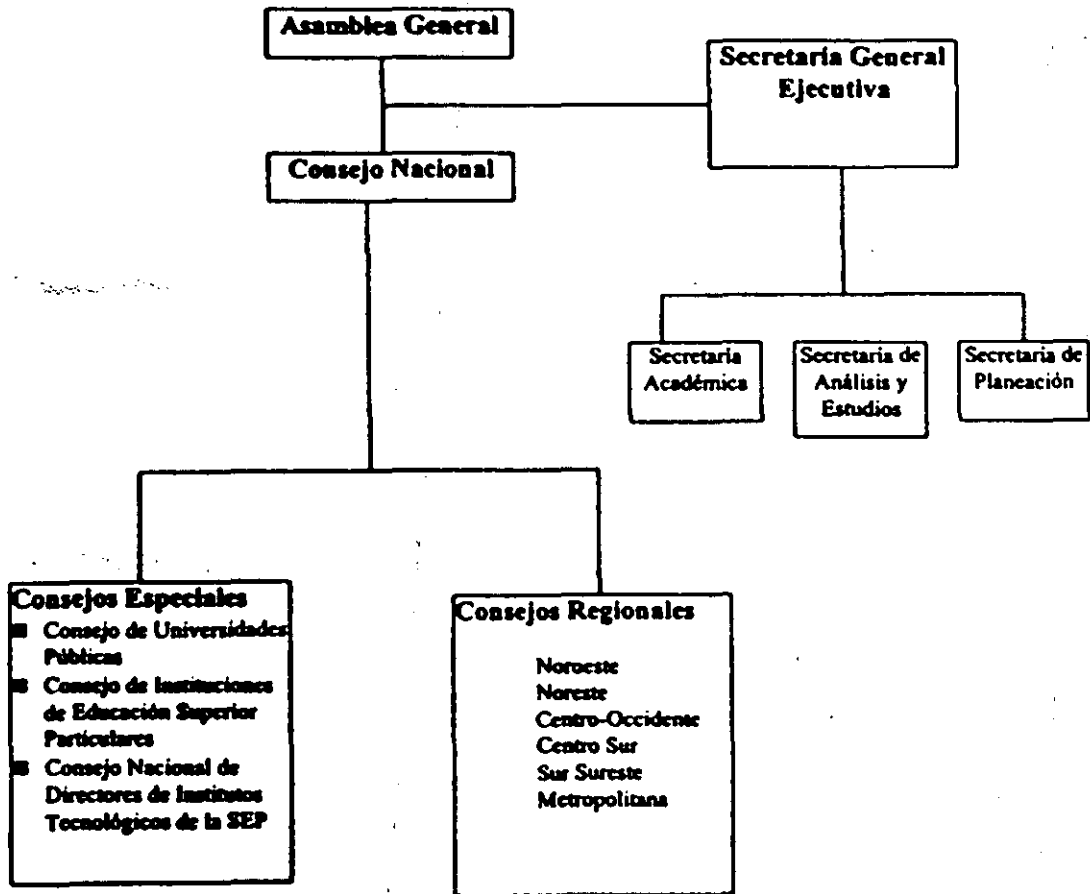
Asamblea General

Secretaría General Ejecutiva

Consejo Nacional

Secretaría Académica

Secretaría de Análisis y Estudios

Secretaría de Planeación

Consejos Especiales
■ Consejo de Universidades Públicas
■ Consejo de Instituciones de Educación Superior Particulares
■ Consejo Nacional de Directores de Institutos Tecnológicos de la SEP

Consejos Regionales

Noroeste
Noreste
Centro-Occidente
Centro Sur
Sur Sureste
Metropolitana